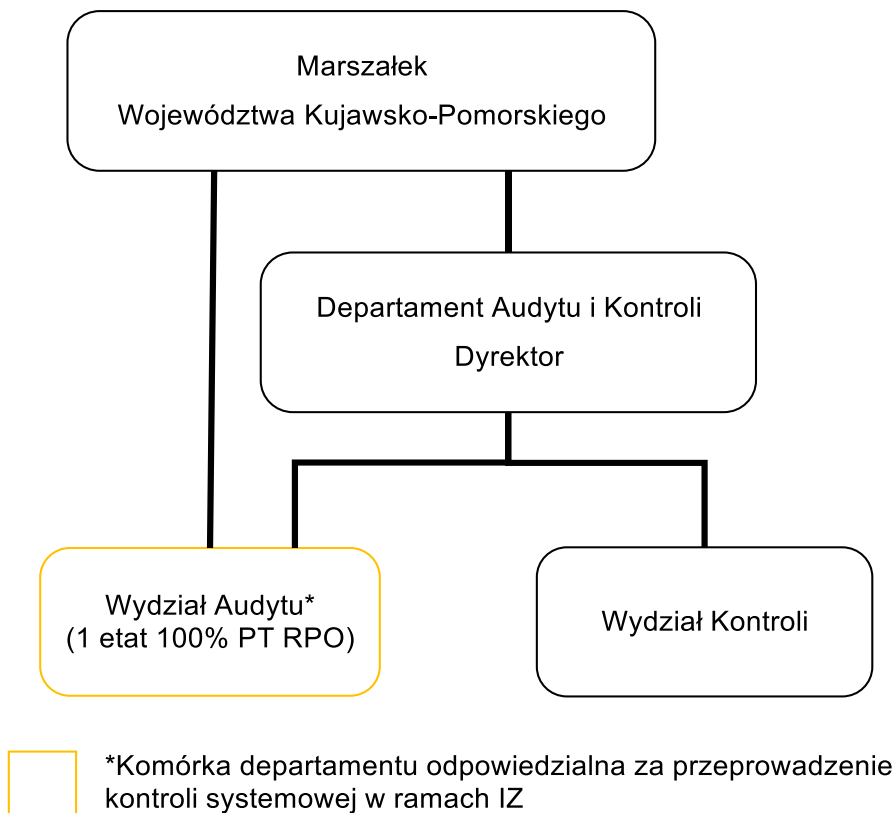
Marszałek
Województwa Kujawsko-Pomorskiego

Departament Audytu i Kontroli
Dyrektor

Wydział Audytu*
(1 etat 100% PT RPO)

Wydział Kontroli

*Komórka departamentu odpowiedzialna za przeprowadzenie kontroli systemowej w ramach IZ